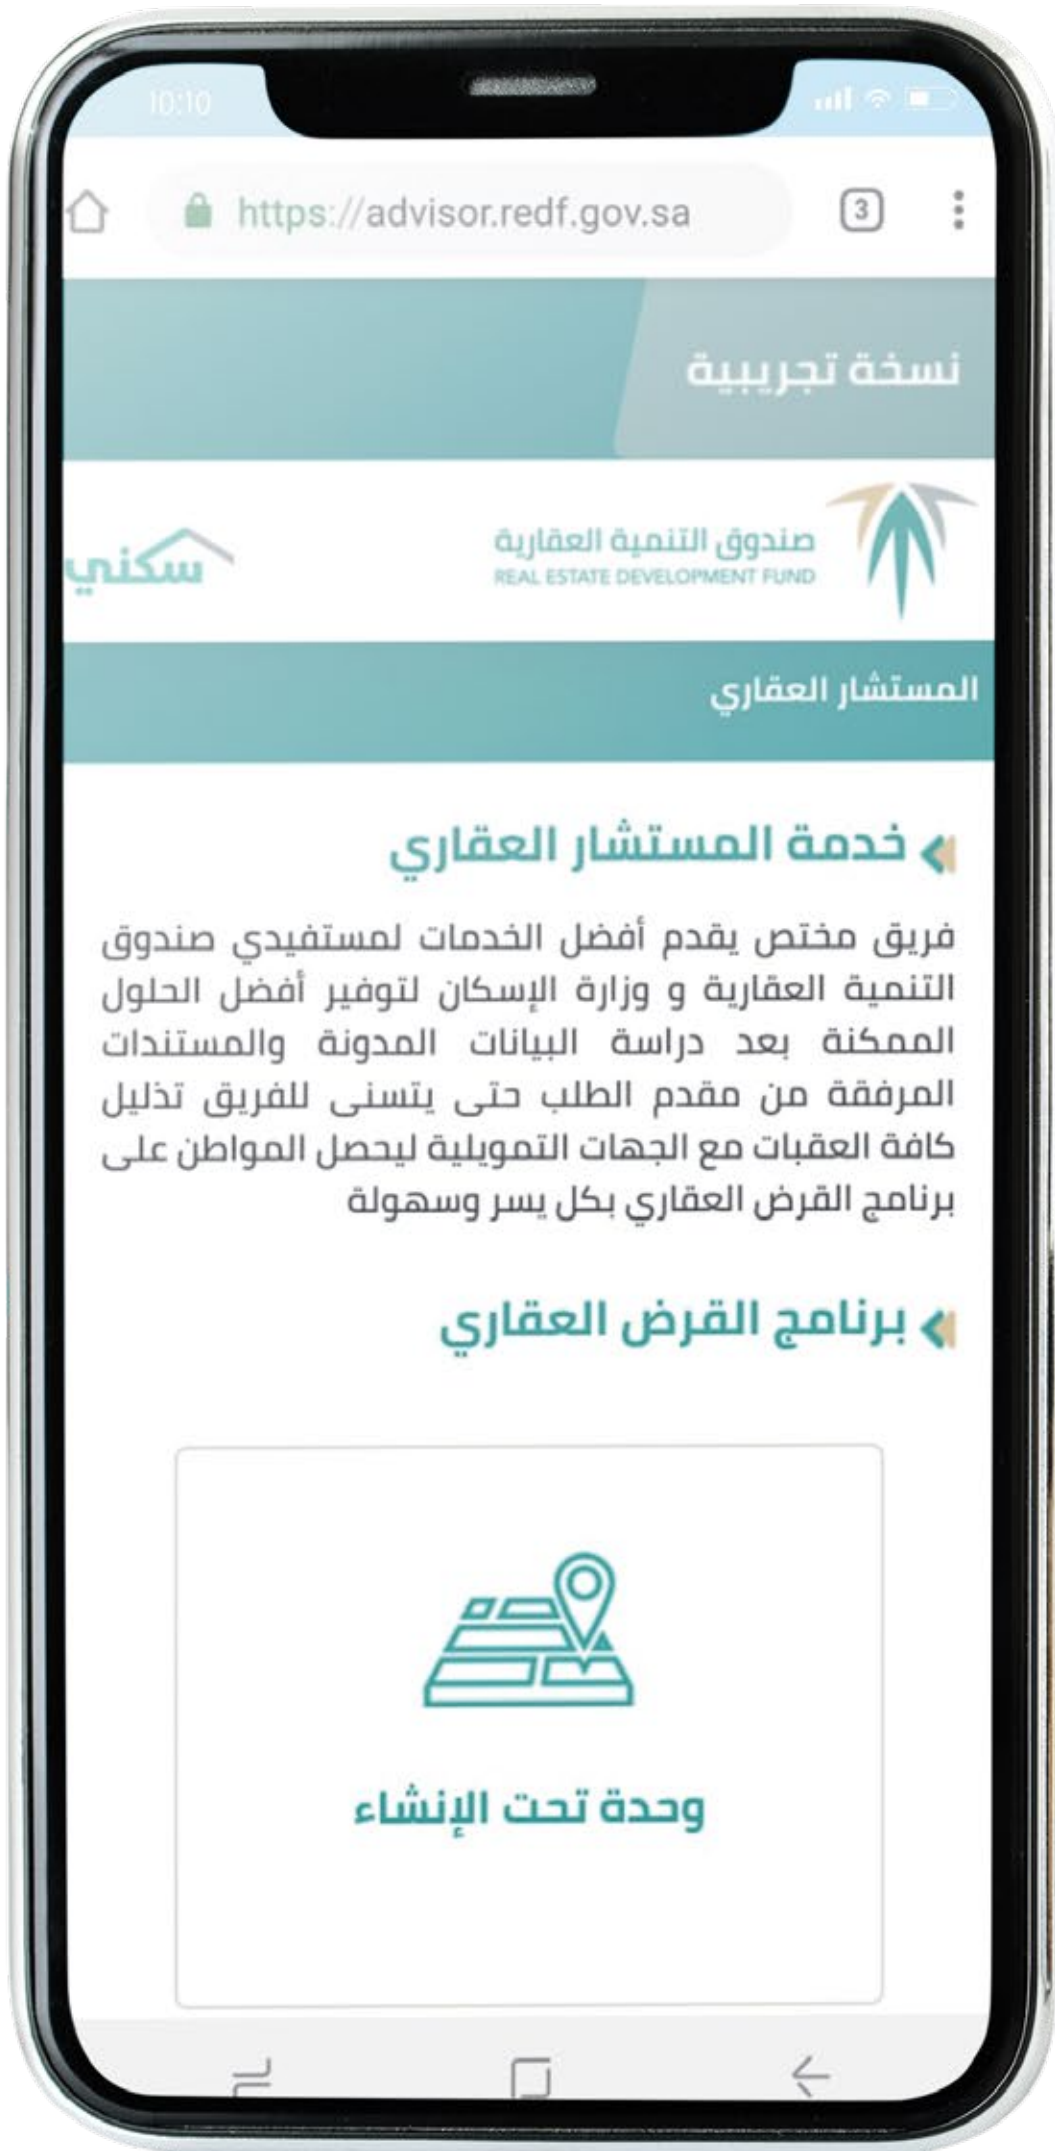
10:10

https://advisor.redf.gov.sa

3

نسخة تجريبية

صندوق التنمية العقارية
REAL ESTATE DEVELOPMENT FUND

سكني

المستشار العقاري

خدمة المستشار العقاري

فريق مختص يقدم أفضل الخدمات لمستفيدي صندوق التنمية العقارية و وزارة الإسكان لتوفير أفضل الحلول الممكنة بعد دراسة البيانات المدونة والمستندات المرفقة من مقدم الطلب حتى يتسنى للفريق تذليل كافة العقبات مع الجهات التمويلية ليحصل المواطن على برنامج القرض العقاري بكل يسر وسهولة

برنامج القرض العقاري

وحدة تحت الإنشاء